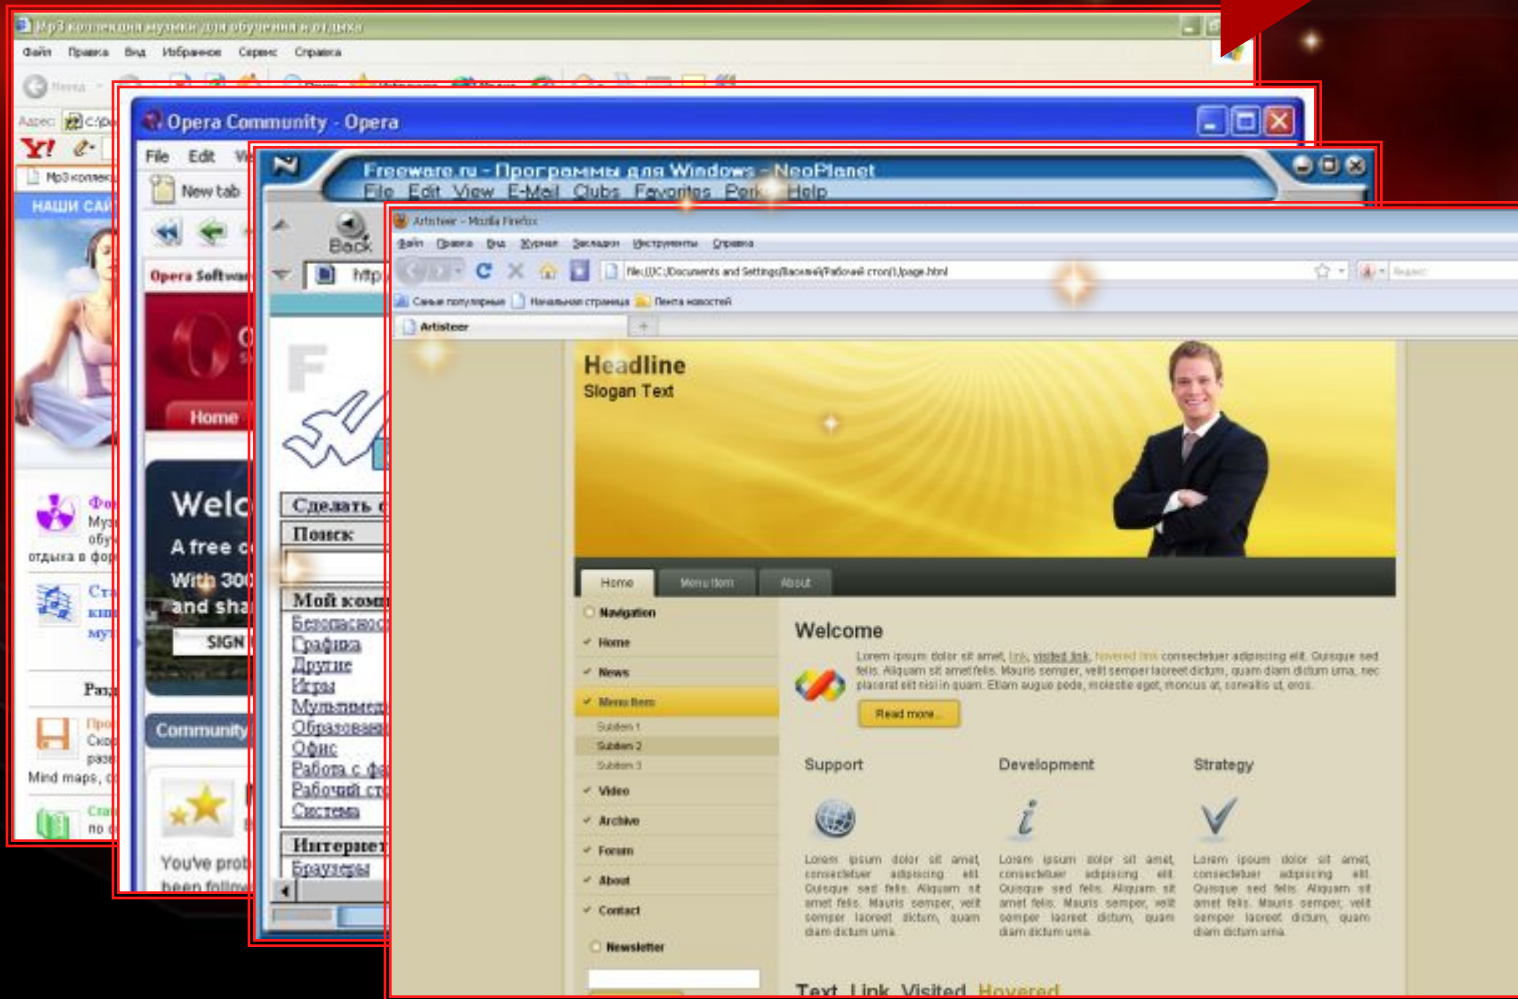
Mp3 коллекция музыки для обучения и отдыха
Файл Правка Вид Избранное Сервис Справка
Назад
Адрес C:\
Y!
Mp3 коллек
НАШИ САЙ
Фо
Муз
обу
отдыха в фор
Ст
кни
муз
Раз
Про
Ско
раз
Mind maps,
Ста
по

Opera Community - Opera
File Edit V
New tab
Opera Softwa
Home
Welc
A free c
With 300
and sha
SIGN
Community
You've prob
been follow

Freeware.ru - Программы для Windows - NeoPlanet
File Edit View E-Mail Clubs Favorites Perk Help
Back
http
F
Сделать
Поиск
Мой комп
Безопасност
Графика
Другие
Игры
Мультимеди
Образовани
Офис
Работа с ф
Рабочий ст
Система
Интернет
Браузеры

Artisteer - Mozilla Firefox
Файл Правка Вид Журнал Закладки Инструменты Справка
file:///C:/Documents and Settings/Василий/Рабочий стол/1/page.html
Яндекс
Самые популярные Начальная страница Лента новостей
Artisteer
Headline
Slogan Text
Home Menu Item About
Navigation
Home
News
Menu Item
Subitem 1
Subitem 2
Subitem 3
Video
Archive
Forum
About
Contact
Newsletter
Welcome
Lorem ipsum dolor sit amet, link, visited link, hovered link consectetuer adipiscing elit. Quisque sed felis. Aliquam sit amet felis. Mauris semper, velit semper laoreet dictum, quam diam dictum urna, nec placerat elit nisl in quam. Etiam augue pede, molestie eget, rhoncus at, convallis ut, eros.
Read more...
Support
Development
Strategy
Lorem ipsum dolor sit amet, consectetuer adipiscing elit. Quisque sed felis. Aliquam sit amet felis. Mauris semper, velit semper laoreet dictum, quam diam dictum urna.
Lorem ipsum dolor sit amet, consectetuer adipiscing elit. Quisque sed felis. Aliquam sit amet felis. Mauris semper, velit semper laoreet dictum, quam diam dictum urna.
Lorem ipsum dolor sit amet, consectetuer adipiscing elit. Quisque sed felis. Aliquam sit amet felis. Mauris semper, velit semper laoreet dictum, quam diam dictum urna.
Text, Link, Visited, Hovered